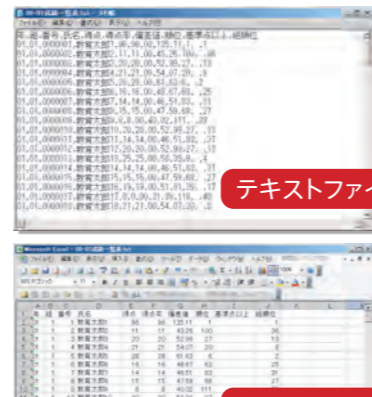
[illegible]
ファイル(F) 編集(E) 書式(O) 表示(V) ヘルプ(H)
年,組,番号,氏名,得点,得点率,偏差値,順位,基準点以上,総順位
01,01,0000001,教育太郎1,96,96,00,135.11,1, ,1
01,01,0000002,教育太郎2,11,11.00,43.26,160, ,36
01,01,0000003,教育太郎3,20,20.00,52.99,27, ,13
01,01,0000004,教育太郎4,21,21.00,54.07,20, ,9
01,01,0000005,教育太郎5,28,28.00,61.63,6, ,2
01,01,0000006,教育太郎6,16,16.00,48.67,83, ,25
01,01,0000007,教育太郎7,14,14.00,46.51,93, ,31
01,01,0000008,教育太郎8,15,15.00,47.59,88, ,27
01,01,0000009,教育太郎9,8,8.00,40.02,111, ,39
01,01,0000010,教育太郎10,20,20.00,52.99,27, ,11
01,01,0000011,教育太郎11,14,14.00,46.51,93, ,31
01,01,0000012,教育太郎12,20,20.00,52.99,27, ,11
01,01,0000013,教育太郎13,25,25.00,58.35,8, ,4
01,01,0000014,教育太郎14,16,16.00,48.67,83, ,25
01,01,0000015,教育太郎15,15,15.00,47.59,88, ,27
01,01,0000016,教育太郎16,19,19.00,51.91,35, ,17
01,01,0000017,教育太郎17,8,8.00,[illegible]
01,01,0000018,教育太郎18,21,21.00,54.07,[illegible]
テキストファイ

Microsoft Excel - 01-01成績一覧表.txt
ファイル(F) 編集(E) 表示(V) 挿入(I) 書式(O) ツール(T) データ(D) ウィンドウ(W) ヘルプ(H)
MS Pゴシック 11 100%

| | A | B | C | D | E | F | G | H | I | J | K | L |
|---|---|---|---|---|---|---|---|---|---|---|---|---|
| 1 | 年 | 組 | 番号 | 氏名 | 得点 | 得点率 | 偏差値 | 順位 | 基準点以上 | 総順位 | | |
| 2 | 1 | 1 | 1 | 教育太郎1 | 96 | 96 | 135.11 | 1 | | 1 | | |
| 3 | 1 | 1 | 2 | 教育太郎2 | 11 | 11 | 43.26 | 160 | | 36 | | |
| 4 | 1 | 1 | 3 | 教育太郎3 | 20 | 20 | 52.99 | 27 | | 13 | | |
| 5 | 1 | 1 | 4 | 教育太郎4 | 21 | 21 | 54.07 | 20 | | 9 | | |
| 6 | 1 | 1 | 5 | 教育太郎5 | 28 | 28 | 61.63 | 6 | | 2 | | |
| 7 | 1 | 1 | 6 | 教育太郎6 | 16 | 16 | 48.67 | 83 | | 25 | | |
| 8 | 1 | 1 | 7 | 教育太郎7 | 14 | 14 | 46.51 | 93 | | 31 | | |
| 9 | 1 | 1 | 8 | 教育太郎8 | 15 | 15 | 47.59 | 88 | | 27 | | |
| 10 | 1 | 1 | 9 | 教育太郎9 | 8 | 8 | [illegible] | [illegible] | | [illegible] | | |